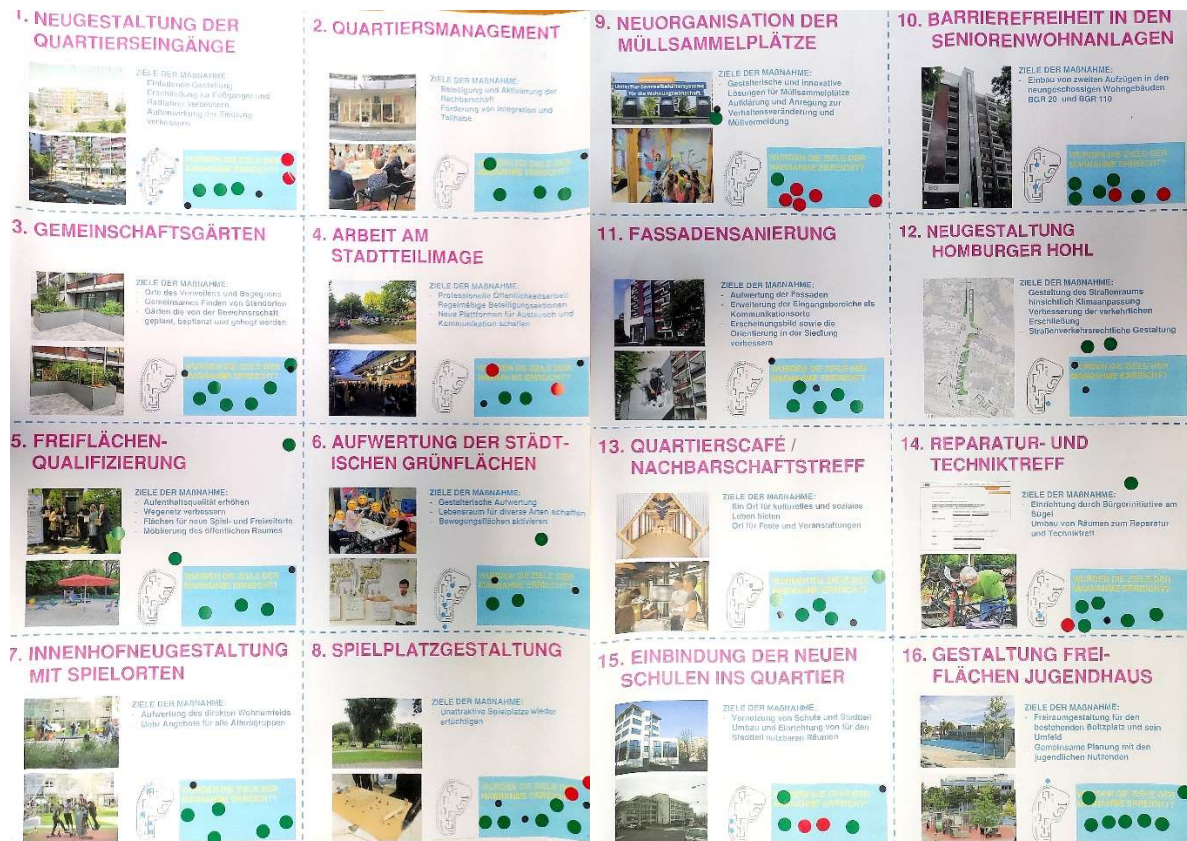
1. NEUGESTALTUNG DER QUARTIERSEINGÄNGE

ZIELE DER MAßNAHME:
Einladende Gestaltung
Erschließung für Fußgänger und Radfahrer verbessern
Außenwirkung der Siedlung verbessern

WURDEN DIE ZIELE DER MAßNAHME ERREICHT?

2. QUARTIERSMANAGEMENT

ZIELE DER MAßNAHME:
Beteiligung und Aktivierung der Nachbarschaft
Förderung von Integration und Teilhabe

WURDEN DIE ZIELE DER MAßNAHME ERREICHT?

9. NEUORGANISATION DER MÜLLSAMMELPLÄTZE

ZIELE DER MAßNAHME:
Gestalterische und innovative Lösungen für Müllsammelplätze
Aufklärung und Anregung zur Verhaltensveränderung und Müllvermeidung

WURDEN DIE ZIELE DER MAßNAHME ERREICHT?

10. BARRIEREFREIHEIT IN DEN SENIORENWOHNANLAGEN

ZIELE DER MAßNAHME:
Einbau von zweiten Aufzügen in den neungeschossigen Wohngebäuden BGR 20 und BGR 110

WURDEN DIE ZIELE DER MAßNAHME ERREICHT?

3. GEMEINSCHAFTSGÄRTEN

ZIELE DER MAßNAHME:
Orte des Verweilens und Begegnens
Gemeinsames Finden von Standorten
Gärten die von der Bewohnerschaft geplant, bepflanzt und gepflegt werden

WURDEN DIE ZIELE DER MAßNAHME ERREICHT?

4. ARBEIT AM STADTTEILIMAGE

ZIELE DER MAßNAHME:
Professionelle Öffentlichkeitsarbeit
Regelmäßige Beteiligungsaktionen
Neue Plattformen für Austausch und Kommunikation schaffen

WURDEN DIE ZIELE DER MAßNAHME ERREICHT?

11. FASSADENSANIERUNG

ZIELE DER MAßNAHME:
Aufwertung der Fassaden
Erweiterung der Eingangsbereiche als Kommunikationsorte
Erscheinungsbild sowie die Orientierung in der Siedlung verbessern

WURDEN DIE ZIELE DER MAßNAHME ERREICHT?

12. NEUGESTALTUNG HOMBURGER HOHL

ZIELE DER MAßNAHME:
Gestaltung des Straßenraums hinsichtlich Klimaanpassung
Verbesserung der verkehrlichen Erschließung
Straßenverkehrsrechtliche Gestaltung

WURDEN DIE ZIELE DER MAßNAHME ERREICHT?

5. FREIFLÄCHEN-QUALIFIZIERUNG

ZIELE DER MAßNAHME:
Aufenthaltsqualität erhöhen
Wegenetz verbessern
Flächen für neue Spiel- und Freizeitorte
Möblierung des öffentlichen Raumes

WURDEN DIE ZIELE DER MAßNAHME ERREICHT?

6. AUFWERTUNG DER STÄDTISCHEN GRÜNFLÄCHEN

ZIELE DER MAßNAHME:
Gestalterische Aufwertung
Lebensraum für diverse Arten schaffen
Bewegungsflächen aktivieren

WURDEN DIE ZIELE DER MAßNAHME ERREICHT?

13. QUARTIERSCAFÉ / NACHBARSCHAFTSTREFF

ZIELE DER MAßNAHME:
Ein Ort für kulturelles und soziales Leben bieten
Ort für Feste und Veranstaltungen

WURDEN DIE ZIELE DER MAßNAHME ERREICHT?

14. REPARATUR- UND TECHNIKTREFF

ZIELE DER MAßNAHME:
Einrichtung durch Bürgerinitiative am Bügel
Umbau von Räumen zum Reparatur und Techniktreff

WURDEN DIE ZIELE DER MAßNAHME ERREICHT?

7. INNENHOFNEUGESTALTUNG MIT SPIELORTEN

ZIELE DER MAßNAHME:
Aufwertung des direkten Wohnumfelds
Mehr Angebote für alle Altersgruppen

WURDEN DIE ZIELE DER MAßNAHME ERREICHT?

8. SPIELPLATZGESTALTUNG

ZIELE DER MAßNAHME:
Unattraktive Spielplätze wieder erbüchtigen

WURDEN DIE ZIELE DER MAßNAHME ERREICHT?

15. EINBINDUNG DER NEUEN SCHULEN INS QUARTIER

ZIELE DER MAßNAHME:
Vernetzung von Schule und Stadtteil
Umbau und Einrichtung von für den Stadtteil nutzbaren Räumen

WURDEN DIE ZIELE DER MAßNAHME ERREICHT?

16. GESTALTUNG FREIFLÄCHEN JUGENDHAUS

ZIELE DER MAßNAHME:
Freiraumgestaltung für den bestehenden Bolzplatz und sein Umfeld
Gemeinsame Planung mit den jugendlichen Nutzenden

WURDEN DIE ZIELE DER MAßNAHME ERREICHT?